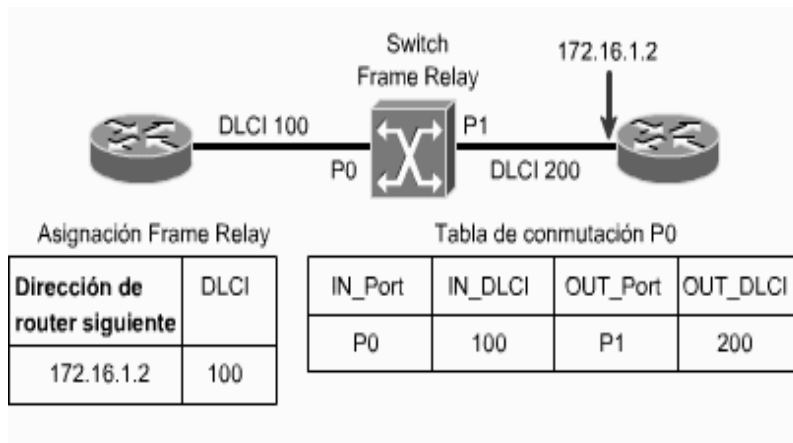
Switch
Frame Relay

172.16.1.2

DLCI 100

P1

P0

DLCI 200

Asignación Frame Relay

| Dirección de router siguiente | DLCI |
|---|---|
| 172.16.1.2 | 100 |

Tabla de conmutación P0

| IN_Port | IN_DLCI | OUT_Port | OUT_DLCI |
|---|---|---|---|
| P0 | 100 | P1 | 200 |